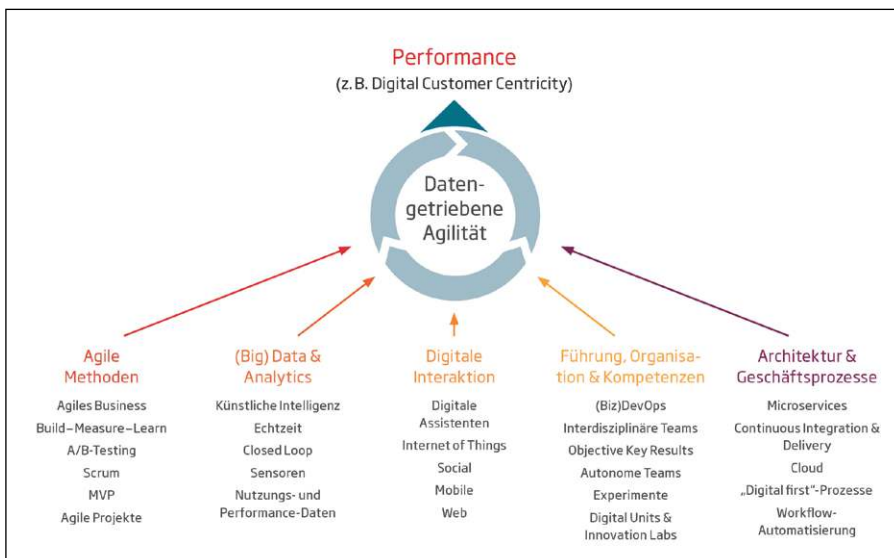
Performance
(z. B. Digital Customer Centricity)

Datengetriebene Agilität

Agile Methoden

Agiles Business
Build–Measure–Learn
A/B-Testing
Scrum
MVP
Agile Projekte

(Big) Data & Analytics

Künstliche Intelligenz
Echtzeit
Closed Loop
Sensoren
Nutzungs- und Performance-Daten

Digitale Interaktion

Digitale Assistenten
Internet of Things
Social
Mobile
Web

Führung, Organisation & Kompetenzen

(Biz)DevOps
Interdisziplinäre Teams
Objective Key Results
Autonome Teams
Experimente
Digital Units & Innovation Labs

Architektur & Geschäftsprozesse

Microservices
Continuous Integration & Delivery
Cloud
„Digital first"-Prozesse
Workflow-Automatisierung